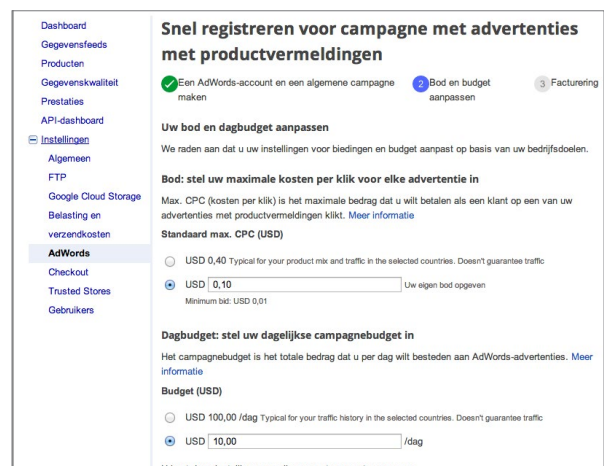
Dashboard
Gegevensfeeds
Producten
Gegevenskwaliteit
Prestaties
API-dashboard
Instellingen
Algemeen
FTP
Google Cloud Storage
Belasting en verzendkosten
AdWords
Checkout
Trusted Stores
Gebruikers

Snel registreren voor campagne met advertenties met productvermeldingen

Een AdWords-account en een algemene campagne maken

2 Bod en budget aanpassen

3 Facturering

Uw bod en dagbudget aanpassen

We raden aan dat u uw instellingen voor biedingen en budget aanpast op basis van uw bedrijfsdoelen.

Bod: stel uw maximale kosten per klik voor elke advertentie in

Max. CPC (kosten per klik) is het maximale bedrag dat u wilt betalen als een klant op een van uw advertenties met productvermeldingen klikt. Meer informatie

Standaard max. CPC (USD)

USD 0,40 Typical for your product mix and traffic in the selected countries. Doesn't guarantee traffic

USD 0,10 Uw eigen bod opgeven

Minimum bid: USD 0,01

Dagbudget: stel uw dagelijkse campagnebudget in

Het campagnebudget is het totale bedrag dat u per dag wilt besteden aan AdWords-advertenties. Meer informatie

Budget (USD)

USD 100,00 /dag Typical for your traffic history in the selected countries. Doesn't guarantee traffic

USD 10,00 /dag

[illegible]